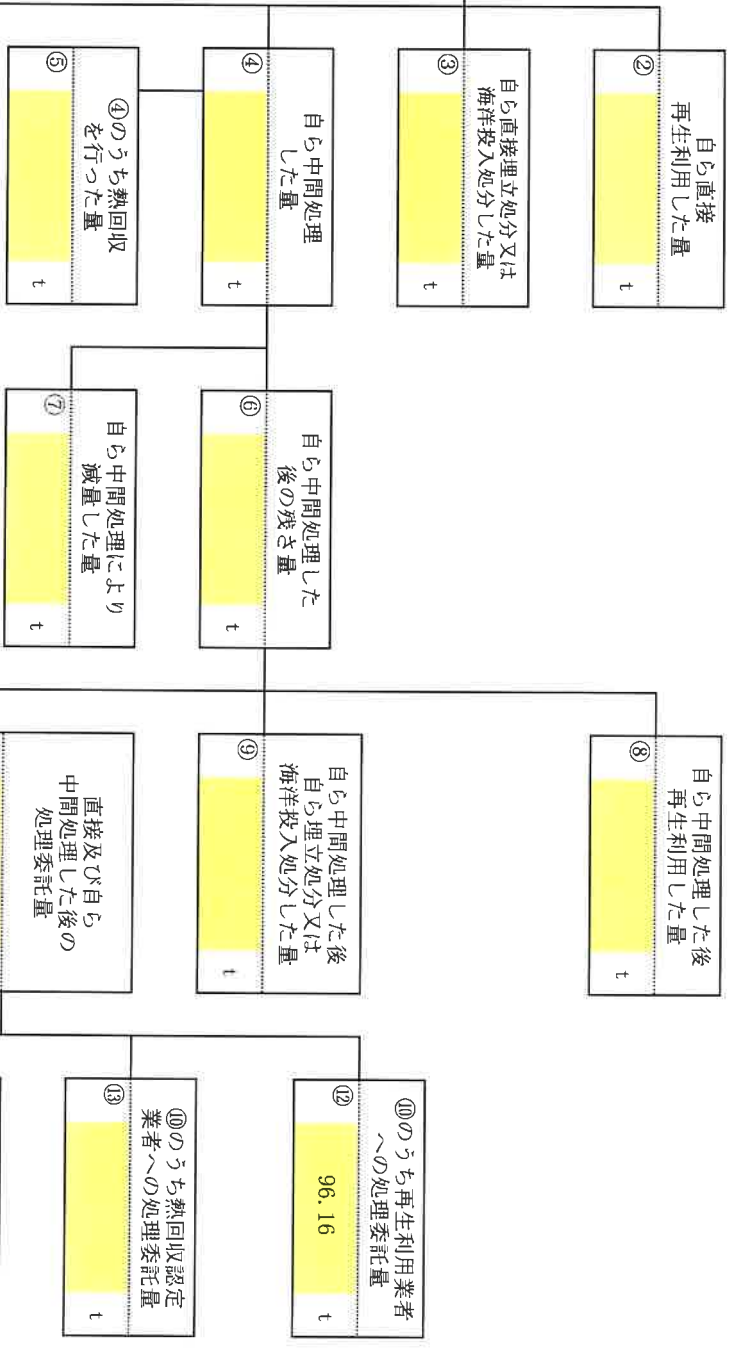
② 自ら直接再生利用した量 t

③ 自ら直接埋立処分又は海洋投入処分した量 t

④ 自ら中間処理した量 t

⑤ ④のうち熱回収を行った量 t

⑥ 自ら中間処理した後の残さ量 t

⑦ 自ら中間処理により減量した量 t

⑧ 自ら中間処理した後再生利用した量 t

⑨ 自ら中間処理した後自ら埋立処分又は海洋投入処分した量 t

直接及び自ら中間処理した後の処理委託量

⑫ ⑩のうち再生利用業者への処理委託量 96.16 t

⑬ ⑩のうち熱回収認定業者への処理委託量 t